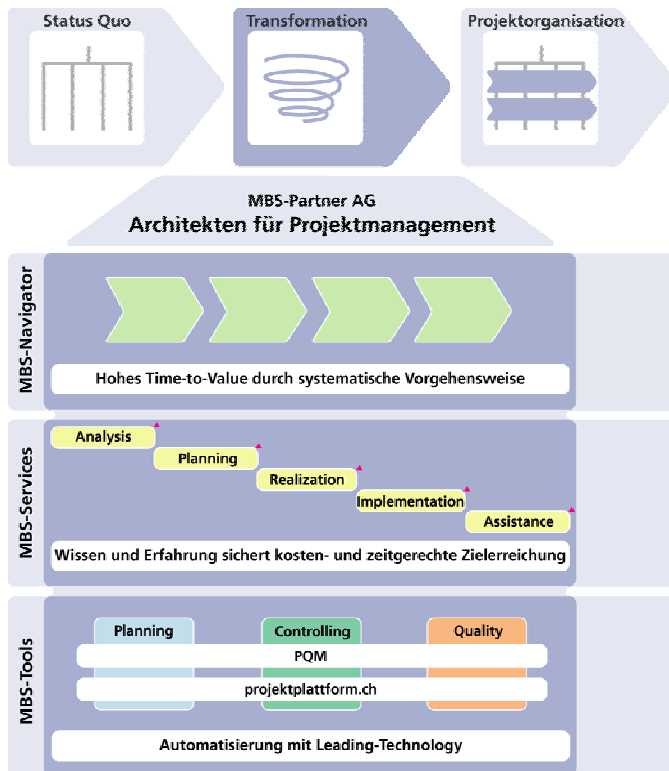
Status Quo

Transformation

Projektorganisation

MBS-Partner AG
Architekten für Projektmanagement

MBS-Navigator

Hohes Time-to-Value durch systematische Vorgehensweise

MBS-Services

Analysis

Planning

Realization

Implementation

Assistance

Wissen und Erfahrung sichert kosten- und zeitgerechte Zielerreichung

MBS-Tools

Planning

Controlling

Quality

PQM

projektplattform.ch

Automatisierung mit Leading-Technology